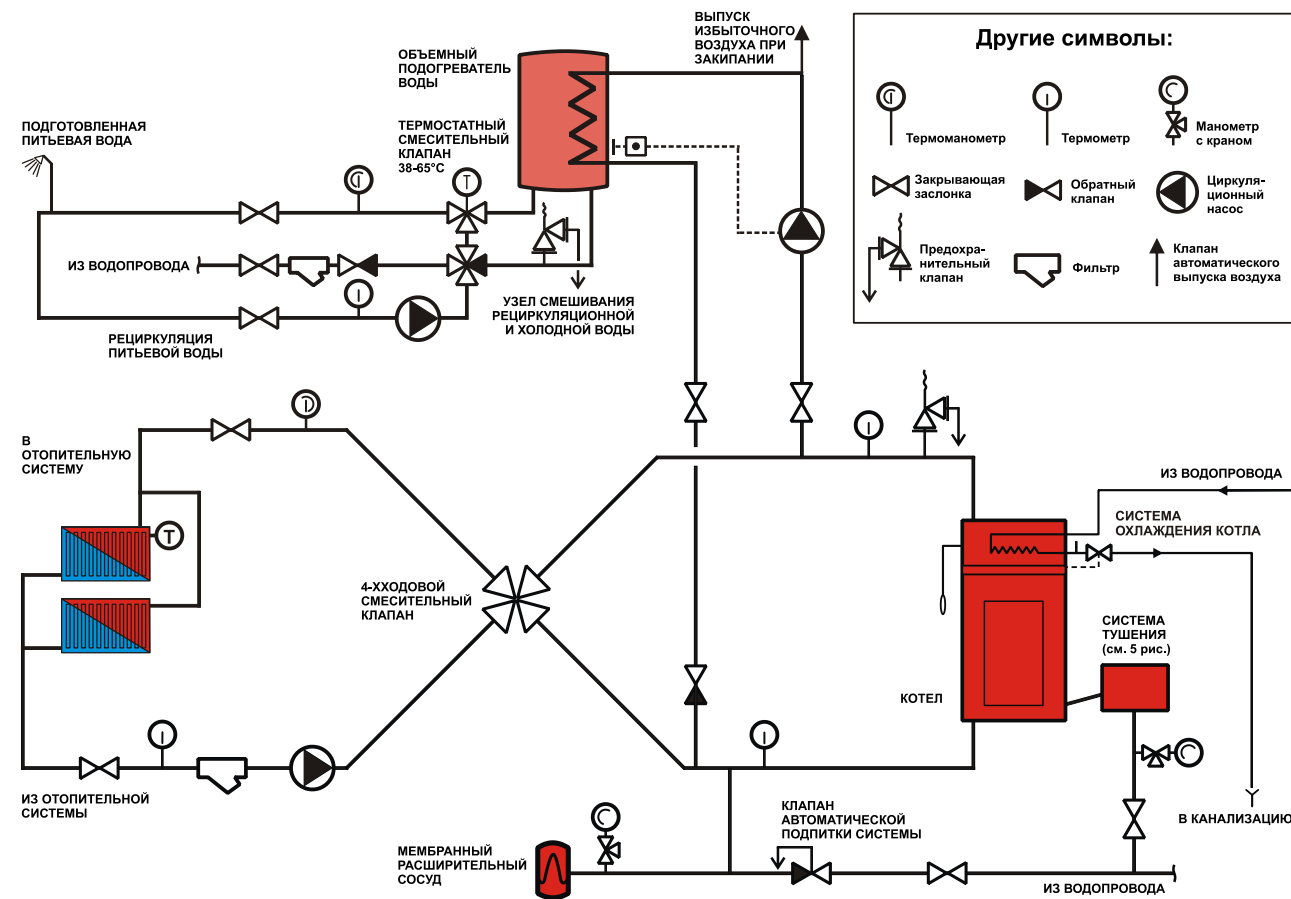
Другие символы:

Термоманометр

Термометр

Манометр с краном

Закрывающая заслонка

Обратный клапан

Циркуляционный насос

Предохранительный клапан

Фильтр

Клапан автоматического выпуска воздуха

ВЫПУСК ИЗБЫТОЧНОГО ВОЗДУХА ПРИ ЗАКИПАНИИ

ОБЪЕМНЫЙ ПОДОГРЕВАТЕЛЬ ВОДЫ

ПОДГОТОВЛЕННАЯ ПИТЬЕВАЯ ВОДА

ТЕРМОСТАТНЫЙ СМЕСИТЕЛЬНЫЙ КЛАПАН 38-65°C

ИЗ ВОДОПРОВОДА

РЕЦИРКУЛЯЦИЯ ПИТЬЕВОЙ ВОДЫ

УЗЕЛ СМЕШИВАНИЯ РЕЦИРКУЛЯЦИОННОЙ И ХОЛОДНОЙ ВОДЫ

В ОТОПИТЕЛЬНУЮ СИСТЕМУ

4-ХХОДОВОЙ СМЕСИТЕЛЬНЫЙ КЛАПАН

ИЗ ВОДОПРОВОДА

СИСТЕМА ОХЛАЖДЕНИЯ КОТЛА

СИСТЕМА ТУШЕНИЯ (см. 5 рис.)

КОТЕЛ

ИЗ ОТОПИТЕЛЬНОЙ СИСТЕМЫ

КЛАПАН АВТОМАТИЧЕСКОЙ ПОДПИТКИ СИСТЕМЫ

В КАНАЛИЗАЦИЮ

МЕМБРАННЫЙ РАСШИРИТЕЛЬНЫЙ СОСУД

ИЗ ВОДОПРОВОДА